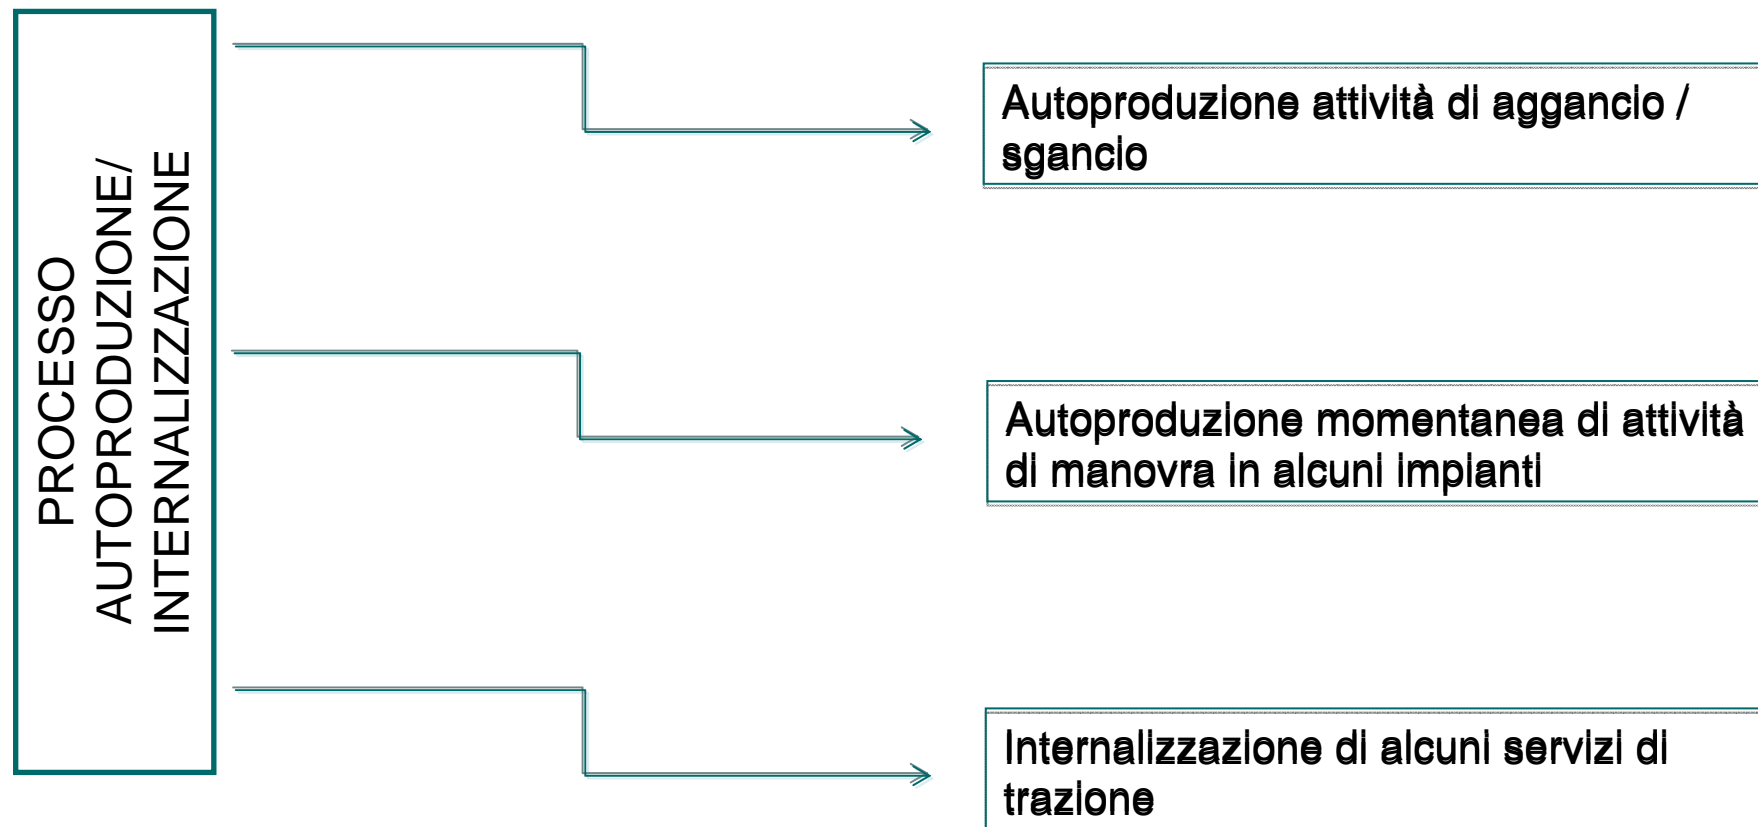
PROCESSO AUTOPRODUZIONE/ INTERNALIZZAZIONE

Autoproduzione attività di aggancio / sgancio

Autoproduzione momentanea di attività di manovra in alcuni impianti

Internalizzazione di alcuni servizi di trazione